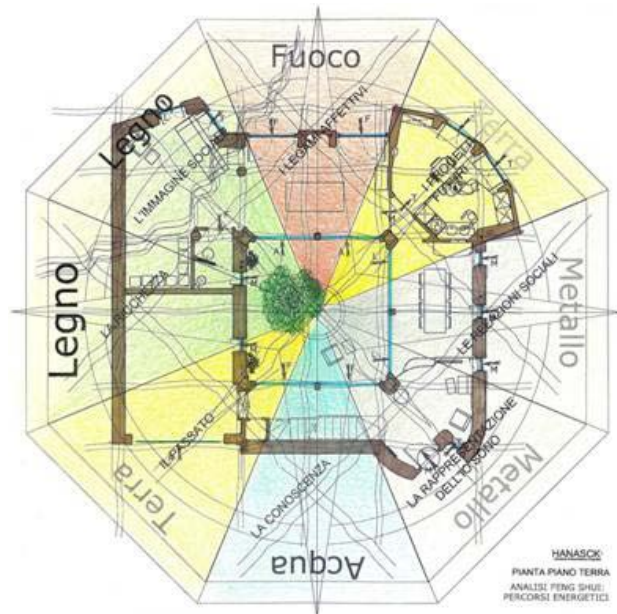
Fuoco
Terra
Metallo
Metallo
Acqua
Terra
Legno
Legno
L'IMMAGINE SOCIALE
I LEGAMI AFFETTIVI
I PROGETTI FUTURI
L'ABBONDANZA
LE RELAZIONI SOCIALI
LA RAPPRESENTAZIONE DELL'IO SONO
LA CONOSCENZA
IL PASSATO
HANASCK
PIANTA PIANO TERRA
ANALISI FENG SHUI: PERCORSI ENERGETICI